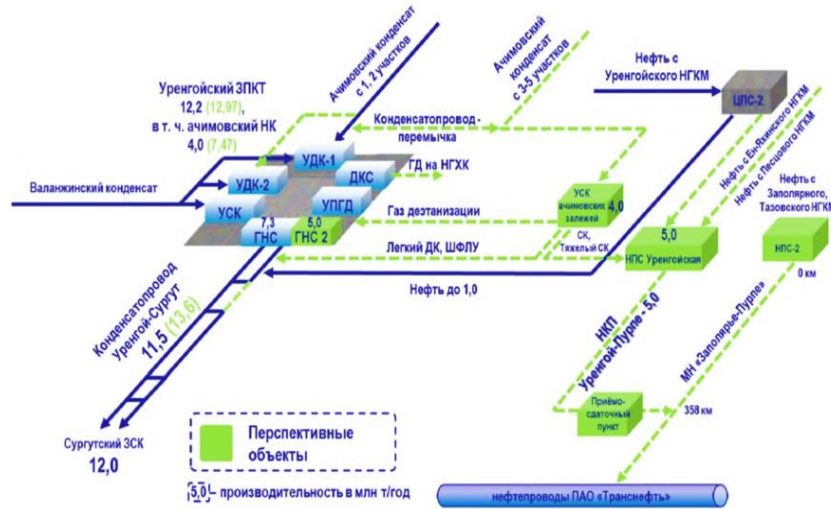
Ачимовский конденсат с 1, 2 участков

Ачимовский конденсат с 3-5 участков

Нефть с Уренгойского НГКМ

Уренгойский ЗПКТ
12,2 (12,97),
в т. ч. ачимовский НК
4,0 (7,47)

Конденсатопровод - перемычка

ЦПС-2

УДК-1

УДК-2

ДКС

ГД на НГХК

Валанжинский конденсат

УСК

УПГД

Газ деэтанизации

7,3
ГНС

5,0
ГНС 2

УСК ачимовских залежей
4,0

Нефть с Ен-Яхинского НГКМ

Нефть с Песцового НГКМ

Нефть с Заполярного, Тазовского НГКМ

Легкий ДК, ШФЛУ

СК, Тяжелый СК

5,0
НПС Уренгойская

НПС-2

0 км

Нефть до 1,0

Конденсатопровод Уренгой-Сургут
11,5 (13,6)

НКП Уренгой-Пурпе - 5,0

МН «Заполярье-Пурпе»

Приёмо-сдаточный пункт

358 км

Перспективные объекты

Сургутский ЗСК
12,0

5,0 – производительность в млн т/год

нефтепроводы ПАО «Транснефть»